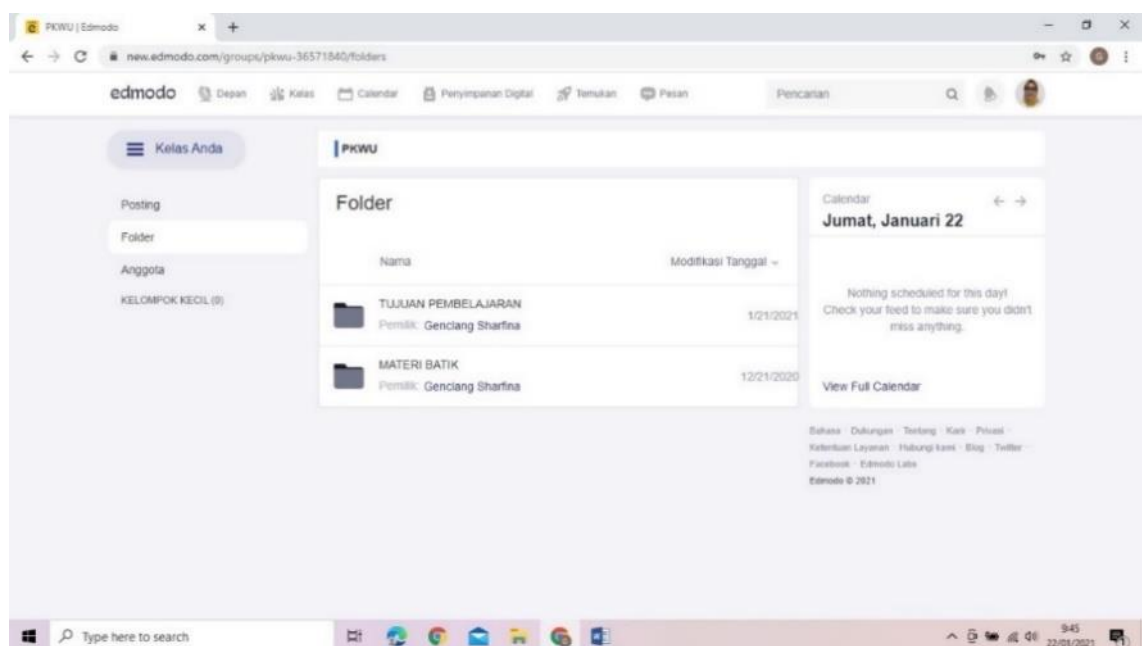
PKWU | Edmodo × +

new.edmodo.com/groups/pkwu-36571840/folders

edmodo Depan Kelas Calendar Penyimpanan Digital Temukan Pesan Pencarian

Kelas Anda

PKWU

Posting
Folder
Anggota
KELOMPOK KECIL (0)

Folder

Nama Modifikasi Tanggal

TUJUAN PEMBELAJARAN
Pemilik: Genclang Sharfina 1/21/2021

MATERI BATIK
Pemilik: Genclang Sharfina 12/21/2020

Calendar
Jumat, Januari 22

Nothing scheduled for this day! Check your feed to make sure you didn't miss anything.

View Full Calendar

Bahasa · Dukungan · Tentang · Karir · Privasi · Ketentuan Layanan · Hubungi kami · Blog · Twitter · Facebook · Edmodo Labs
Edmodo © 2021

Type here to search

9:45
22/01/2021